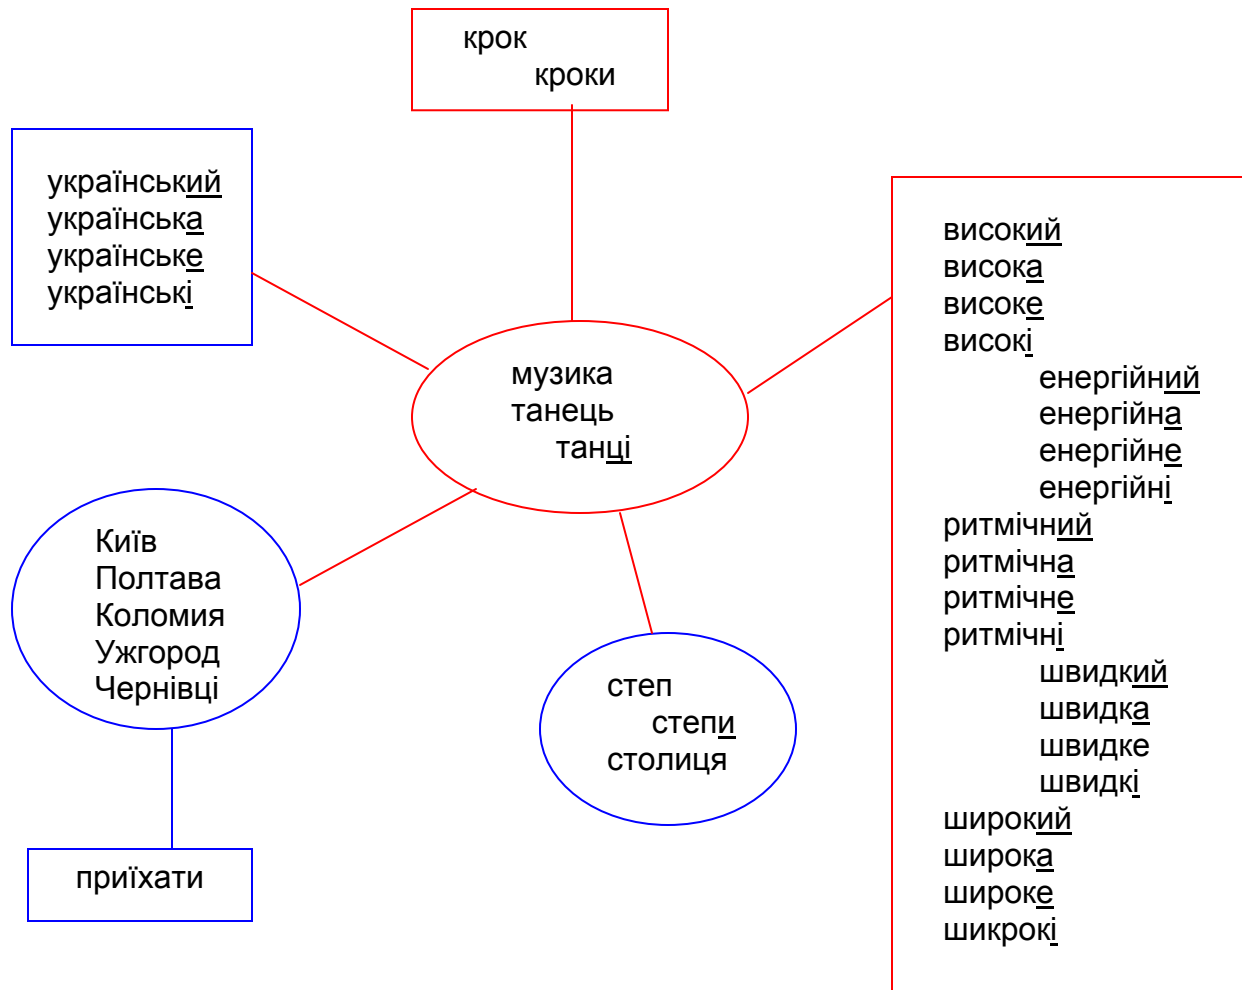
крок
кроки

український
українська
українське
українські

музика
танець
танці

високий
висока
високе
високі
енергійний
енергійна
енергійне
енергійні
ритмічний
ритмічна
ритмічне
ритмічні
швидкий
швидка
швидке
швидкі
широкий
широка
широке
шикрокі

Київ
Полтава
Коломия
Ужгород
Чернівці

степ
степи
столиця

приїхати